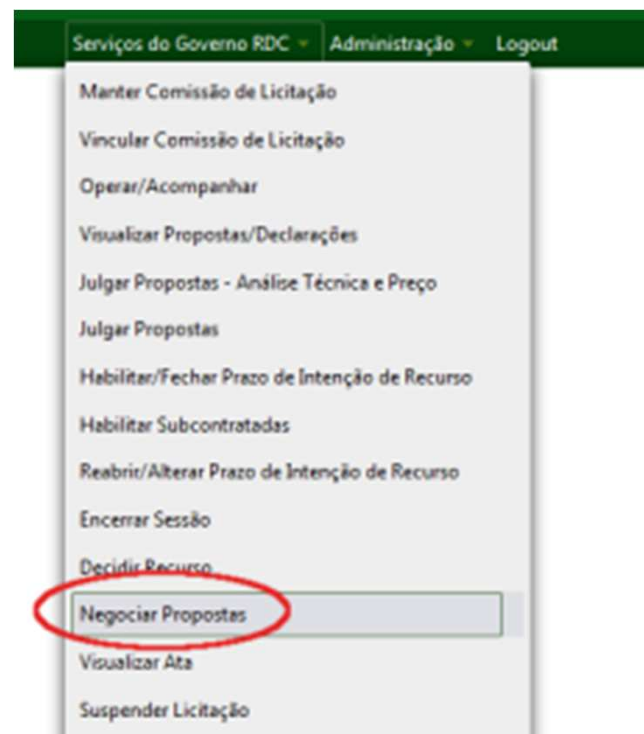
Serviços do Governo RDC Administração Logout

Manter Comissão de Licitação
Vincular Comissão de Licitação
Operar/Acompanhar
Visualizar Propostas/Declarações
Julgar Propostas - Análise Técnica e Preço
Julgar Propostas
Habilitar/Fechar Prazo de Intenção de Recurso
Habilitar Subcontratadas
Reabrir/Alterar Prazo de Intenção de Recurso
Encerrar Sessão
Decidir Recurso
Negociar Propostas
Visualizar Ata
Suspender Licitação